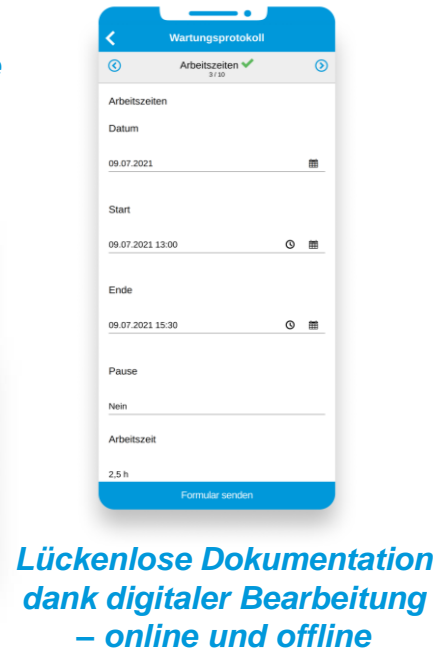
Wartungsprotokoll

Arbeitszeiten ✔
3 / 10

Arbeitszeiten

Datum

09.07.2021

Start

09.07.2021 13:00

Ende

09.07.2021 15:30

Pause

Nein

Arbeitszeit

2,5 h

Formular senden

Lückenlose Dokumentation dank digitaler Bearbeitung – online und offline